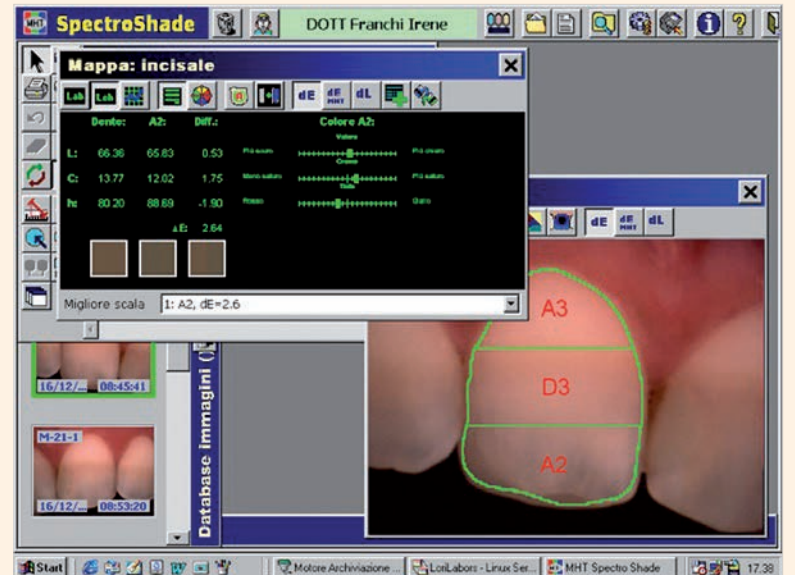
SpectroShade

DOTT Franchi Irene

Mappa: incisale

Lab Lab

dE dE MHT dL

| | Dente: | A2: | Diff.: | Colore A2: |
|---|---|---|---|---|
| L: | 66.36 | 65.83 | 0.53 | |
| C: | 13.77 | 12.02 | 1.75 | |
| h: | 80.20 | 88.69 | -1.90 | |
| | | $\Delta$E: | 2.64 | |

Valore

Più scuro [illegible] Più chiaro

Croma

Meno saturo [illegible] Più saturo

Tinta

Rosso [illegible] Giallo

Migliore scala 1: A2, dE=2.6

dE dE MHT dL

A3

D3

A2

16/12/... 08:45:41

M-21-1

16/12/... 08:53:20

Database Immagini

Start Motore Archiviazione ... LoriLabors - Linux Ser... MHT Spectro Shade 17.38